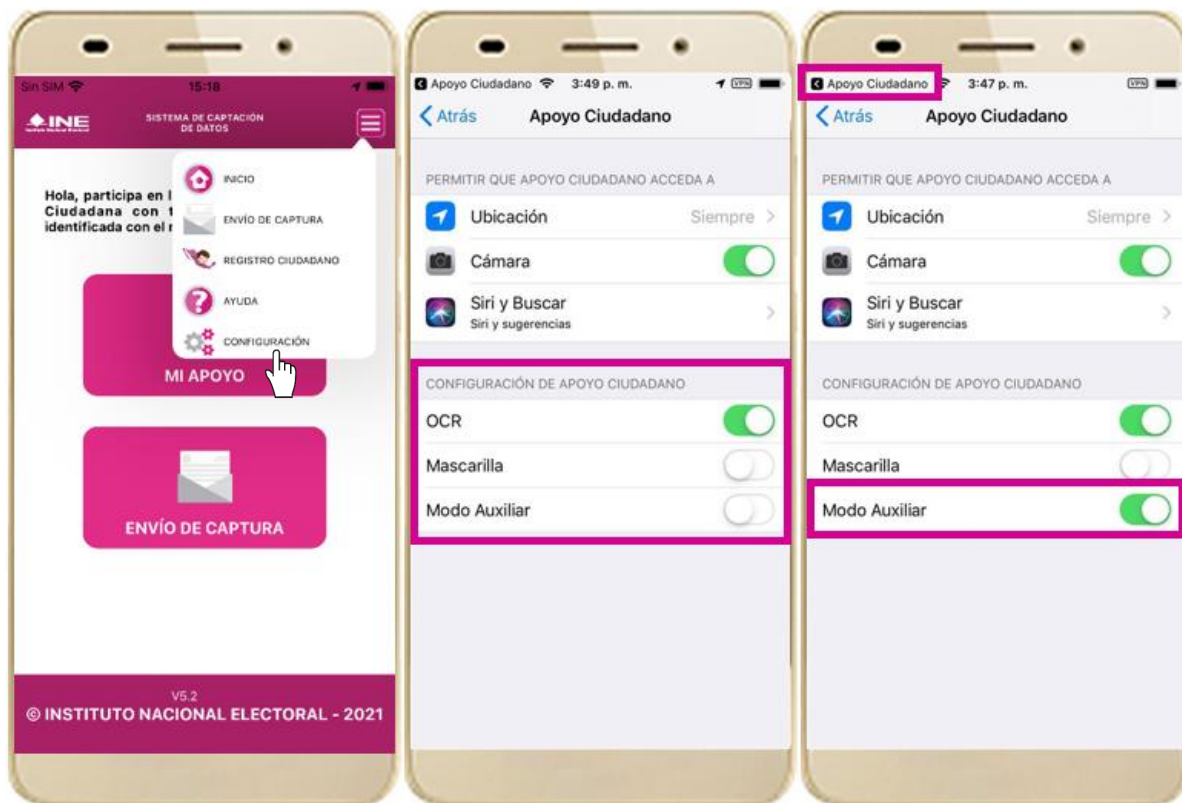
Sin SIM 15:18

INE SISTEMA DE CAPTACIÓN DE DATOS

Hola, participa en l Ciudadana con t identificada con el r

INICIO
ENVÍO DE CAPTURA
REGISTRO CIUDADANO
AYUDA
CONFIGURACIÓN

MI APOYO

ENVÍO DE CAPTURA

V5.2
© INSTITUTO NACIONAL ELECTORAL - 2021

Apoyo Ciudadano 3:49 p. m. VPN

< Atrás Apoyo Ciudadano

PERMITIR QUE APOYO CIUDADANO ACCEDA A
Ubicación Siempre >
Cámara
Siri y Buscar
Siri y sugerencias

CONFIGURACIÓN DE APOYO CIUDADANO
OCR
Mascarilla
Modo Auxiliar

Apoyo Ciudadano 3:47 p. m. VPN

< Atrás Apoyo Ciudadano

PERMITIR QUE APOYO CIUDADANO ACCEDA A
Ubicación Siempre >
Cámara
Siri y Buscar
Siri y sugerencias

CONFIGURACIÓN DE APOYO CIUDADANO
OCR
Mascarilla
Modo Auxiliar